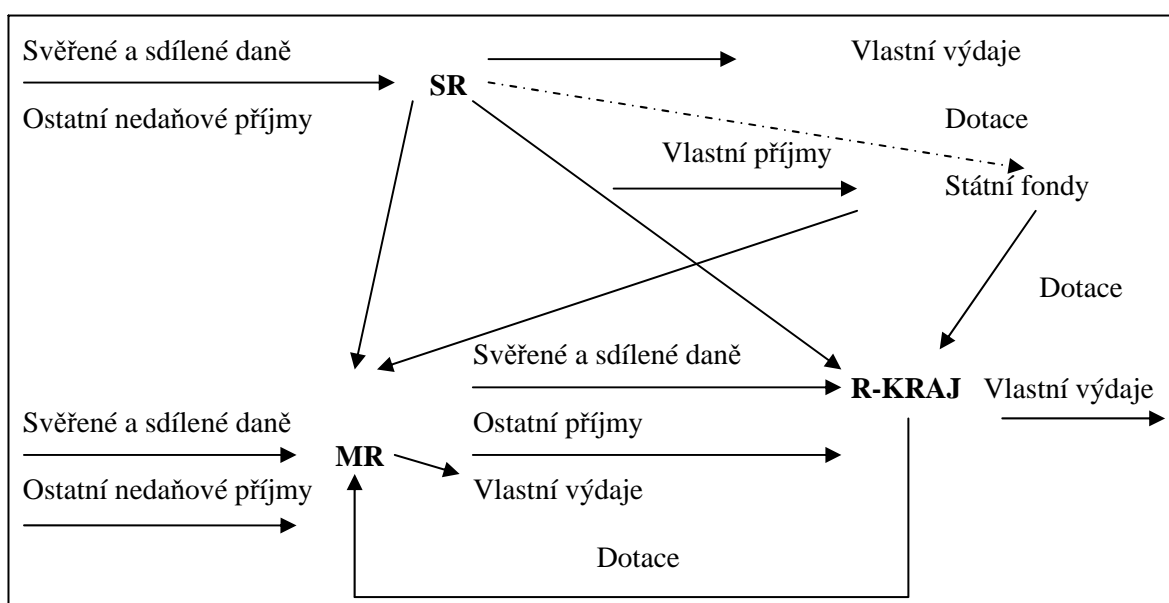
Svěřené a sdílené daně

SR

Vlastní výdaje

Ostatní nedaňové příjmy

Dotace

Vlastní příjmy

Státní fondy

Dotace

Svěřené a sdílené daně

R-KRAJ

Vlastní výdaje

Svěřené a sdílené daně

Ostatní příjmy

MR

Ostatní nedaňové příjmy

Vlastní výdaje

Dotace